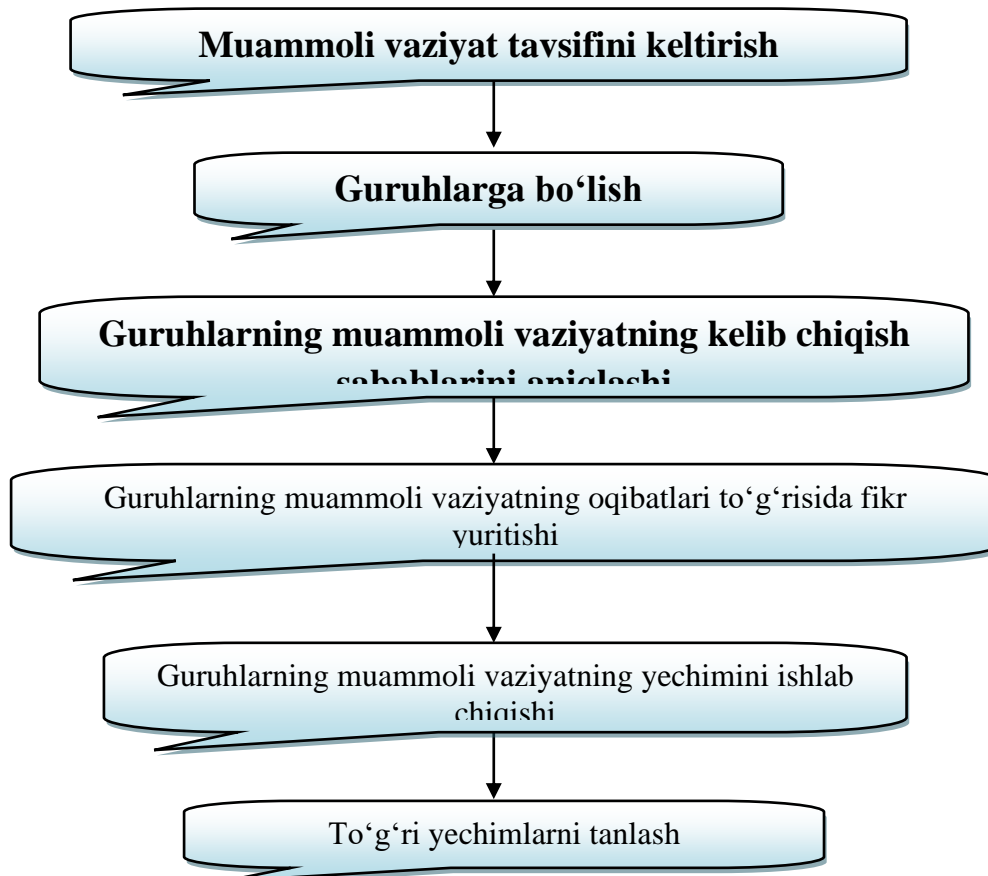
Muammoli vaziyat tavsifini keltirish

Guruhlarga bo‘lish

Guruhlarning muammoli vaziyatning kelib chiqish sabablarini aniqlashi

Guruhlarning muammoli vaziyatning oqibatlari to‘g‘risida fikr yuritishi

Guruhlarning muammoli vaziyatning yechimini ishlab chiqishi

To‘g‘ri yechimlarni tanlash